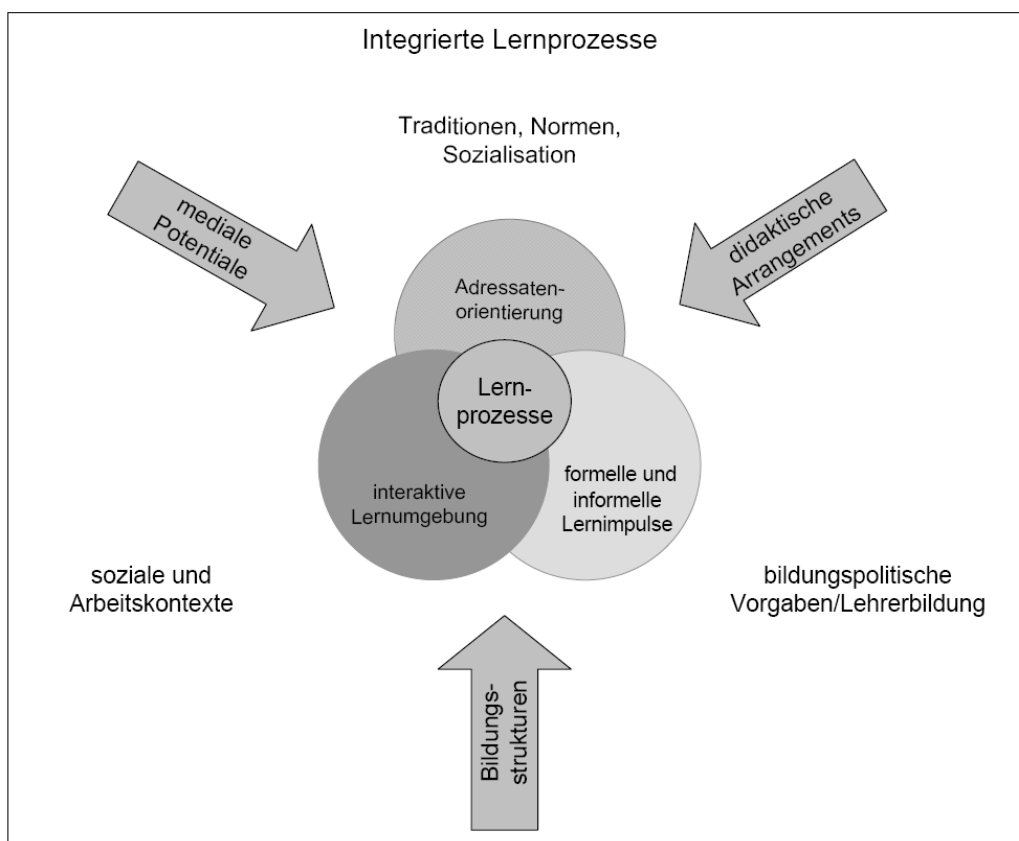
Integrierte Lernprozesse

Traditionen, Normen, Sozialisation

mediale Potentiale

didaktische Arrangements

Adressatenorientierung

Lernprozesse

interaktive Lernumgebung

formelle und informelle Lernimpulse

soziale und Arbeitskontexte

bildungspolitische Vorgaben/Lehrerbildung

Bildungsstrukturen